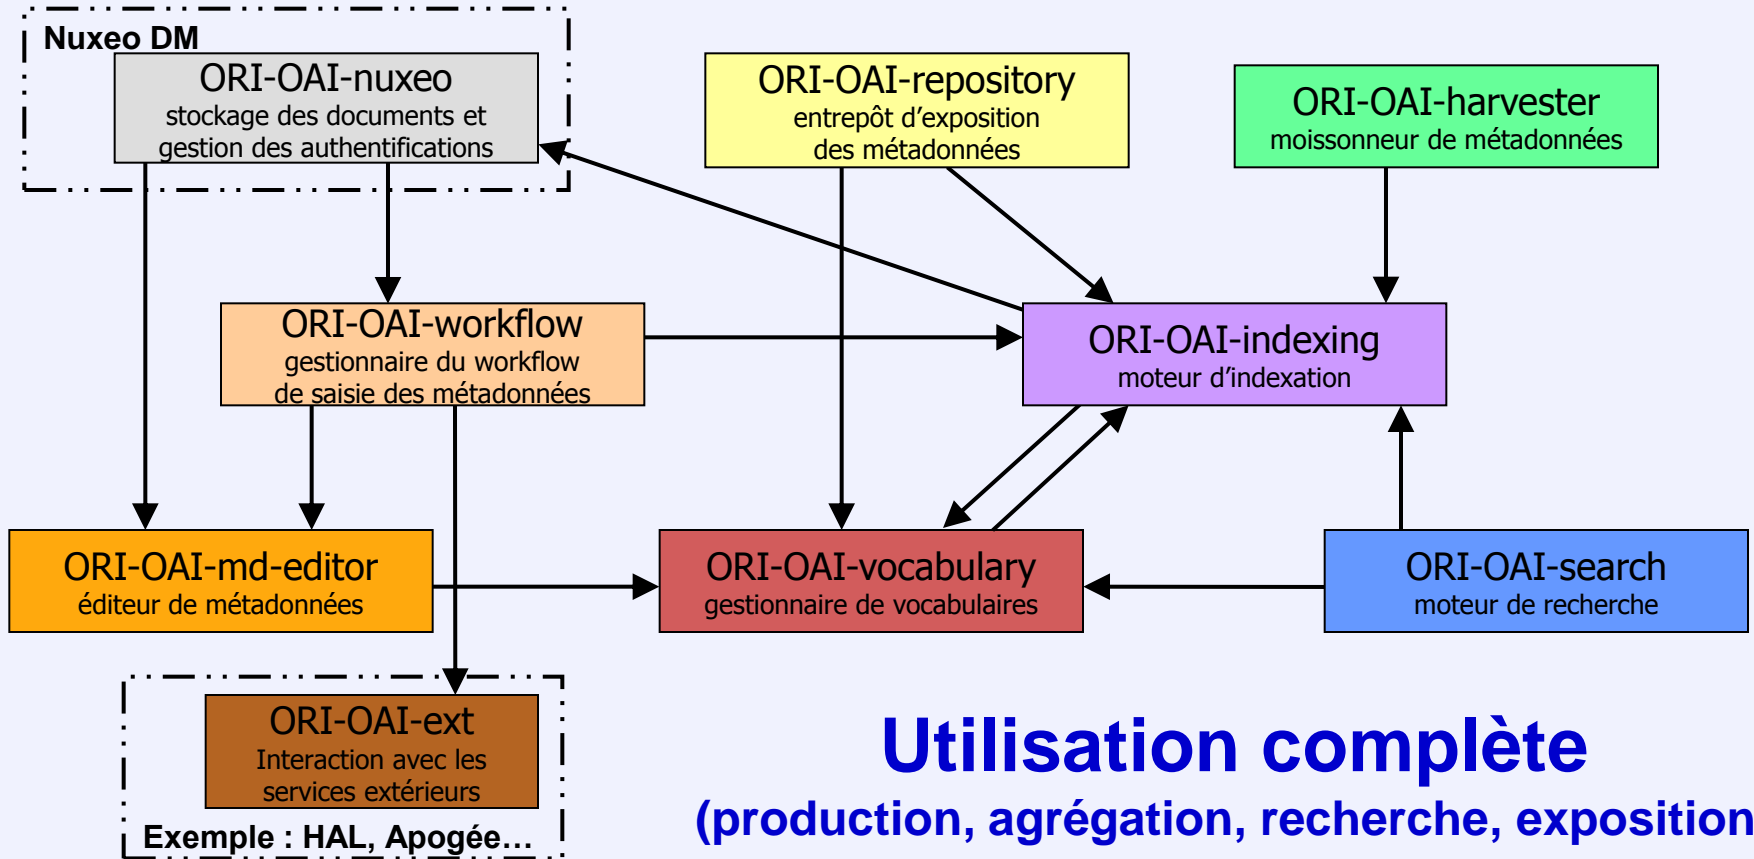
Nuxeo DM

ORI-OAI-nuxeo
stockage des documents et gestion des authentifications

ORI-OAI-repository
entrepôt d'exposition des métadonnées

ORI-OAI-harvester
moissonneur de métadonnées

ORI-OAI-workflow
gestionnaire du workflow de saisie des métadonnées

ORI-OAI-indexing
moteur d'indexation

ORI-OAI-md-editor
éditeur de métadonnées

ORI-OAI-vocabulary
gestionnaire de vocabulaires

ORI-OAI-search
moteur de recherche

ORI-OAI-ext
Interaction avec les services extérieurs

Exemple : HAL, Apogée…

Utilisation complète
(production, agrégation, recherche, exposition